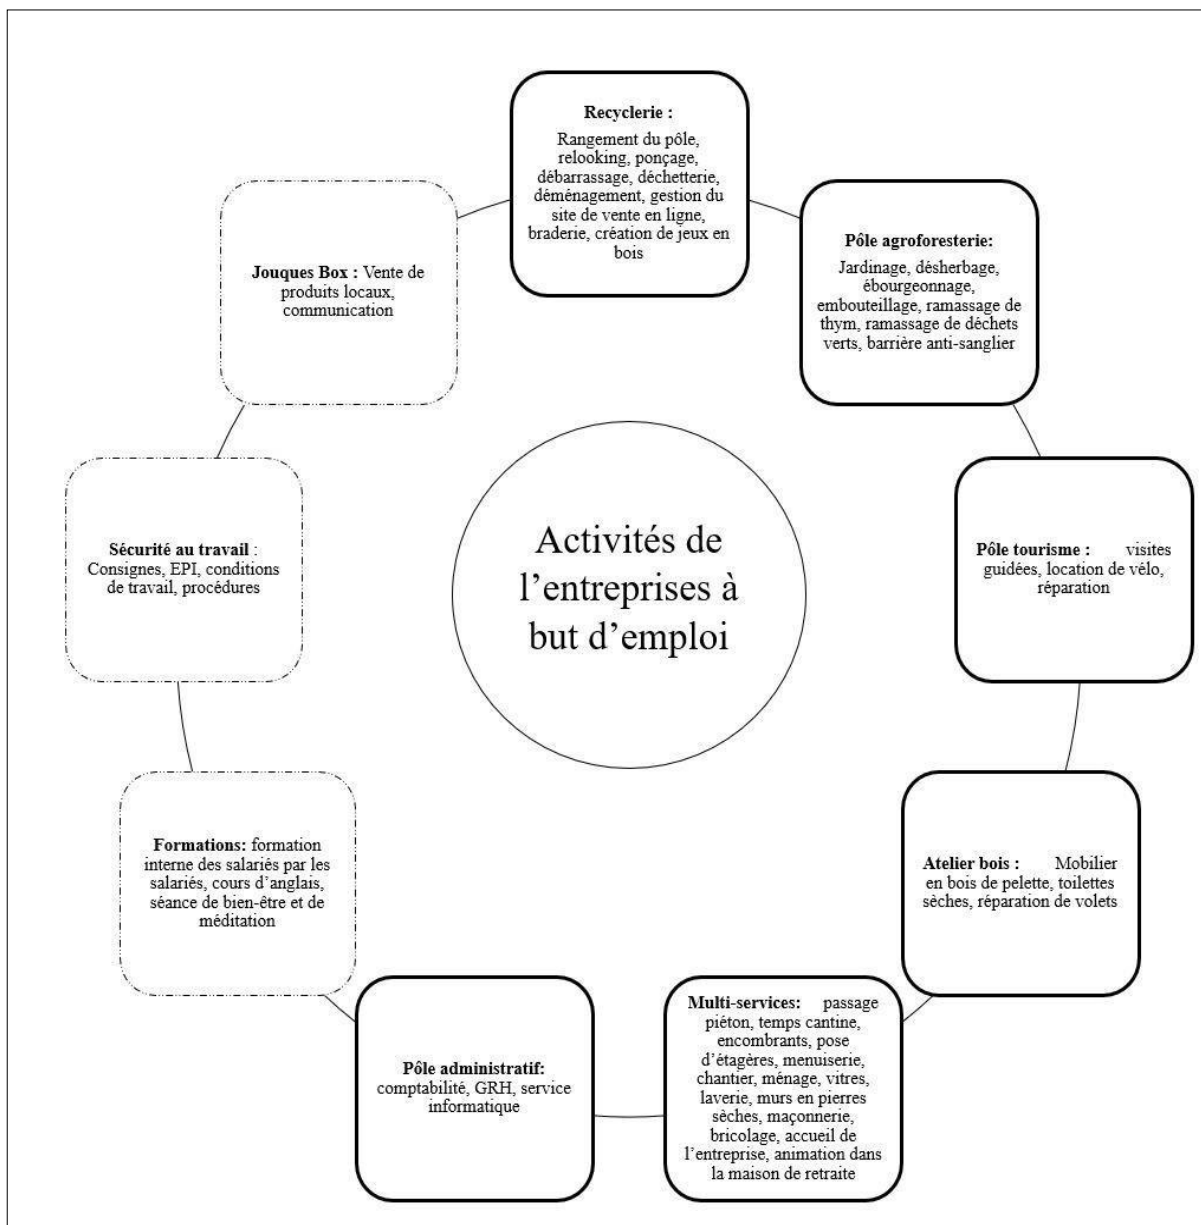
Recyclerie :

Rangement du pôle, relooking, ponçage, débarrassage, déchetterie, déménagement, gestion du site de vente en ligne, braderie, création de jeux en bois

Pôle agroforesterie:

Jardinage, désherbage, ébourgeonnage, embouteillage, ramassage de thym, ramassage de déchets verts, barrière anti-sanglier

Pôle tourisme : visites guidées, location de vélo, réparation

Atelier bois : Mobilier en bois de pelette, toilettes sèches, réparation de volets

Multi-services: passage piéton, temps cantine, encombrants, pose d'étagères, menuiserie, chantier, ménage, vitres, laverie, murs en pierres sèches, maçonnerie, bricolage, accueil de l'entreprise, animation dans la maison de retraite

Pôle administratif: comptabilité, GRH, service informatique

Formations: formation interne des salariés par les salariés, cours d'anglais, séance de bien-être et de méditation

Sécurité au travail : Consignes, EPI, conditions de travail, procédures

Jouques Box : Vente de produits locaux, communication

Activités de l'entreprises à but d'emploi